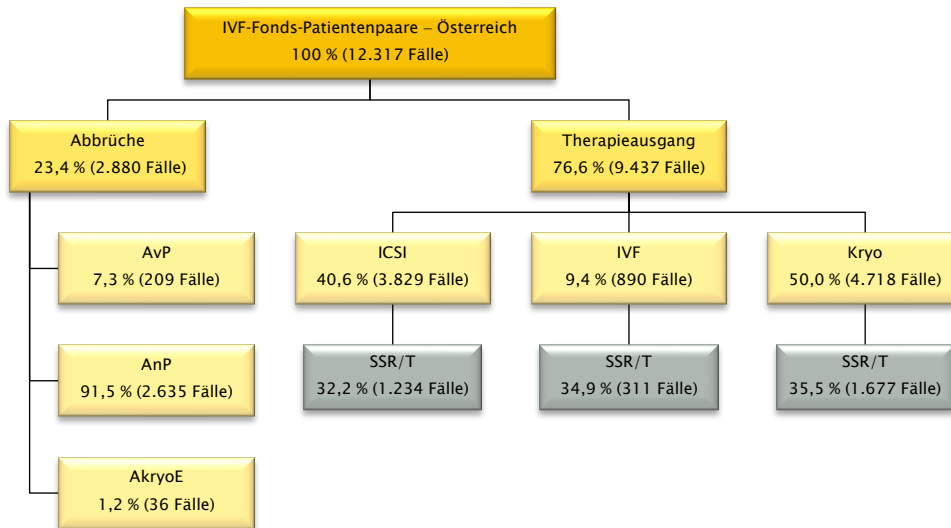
IVF-Fonds-Patientenpaare – Österreich
100 % (12.317 Fälle)

Abbrüche
23,4 % (2.880 Fälle)

Therapieausgang
76,6 % (9.437 Fälle)

AvP
7,3 % (209 Fälle)

AnP
91,5 % (2.635 Fälle)

AkryoE
1,2 % (36 Fälle)

ICSI
40,6 % (3.829 Fälle)

SSR/T
32,2 % (1.234 Fälle)

IVF
9,4 % (890 Fälle)

SSR/T
34,9 % (311 Fälle)

Kryo
50,0 % (4.718 Fälle)

SSR/T
35,5 % (1.677 Fälle)